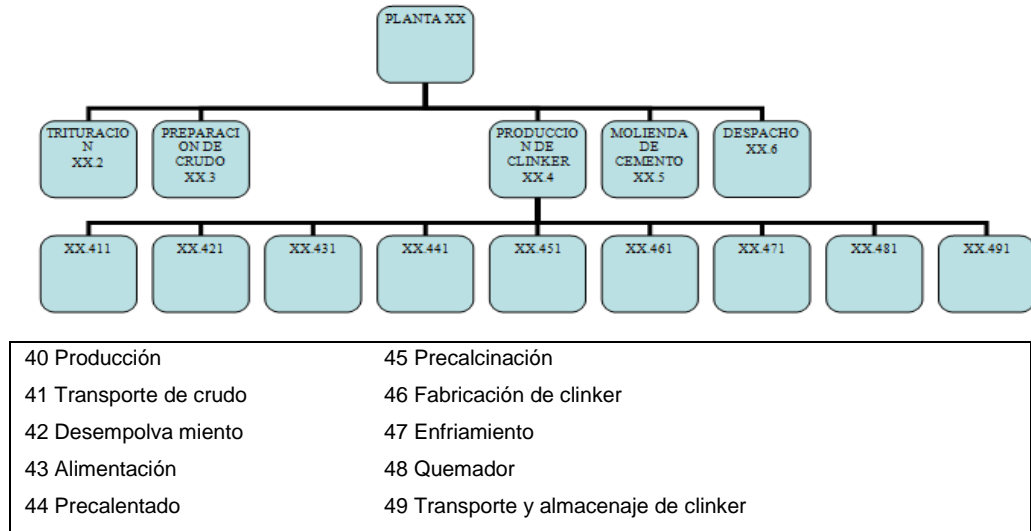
PLANTA XX

TRITURACIO N XX.2

PREPARACI ON DE CRUDO XX.3

PRODUCCIO N DE CLINKER XX.4

MOLIENDA DE CEMENTO XX.5

DESPACHO XX.6

XX.411

XX.421

XX.431

XX.441

XX.451

XX.461

XX.471

XX.481

XX.491

| | |
|---|---|
| 40 Producción | 45 Precalcinación |
| 41 Transporte de crudo | 46 Fabricación de clinker |
| 42 Desempolva miento | 47 Enfriamiento |
| 43 Alimentación | 48 Quemador |
| 44 Precalentado | 49 Transporte y almacenaje de clinker |